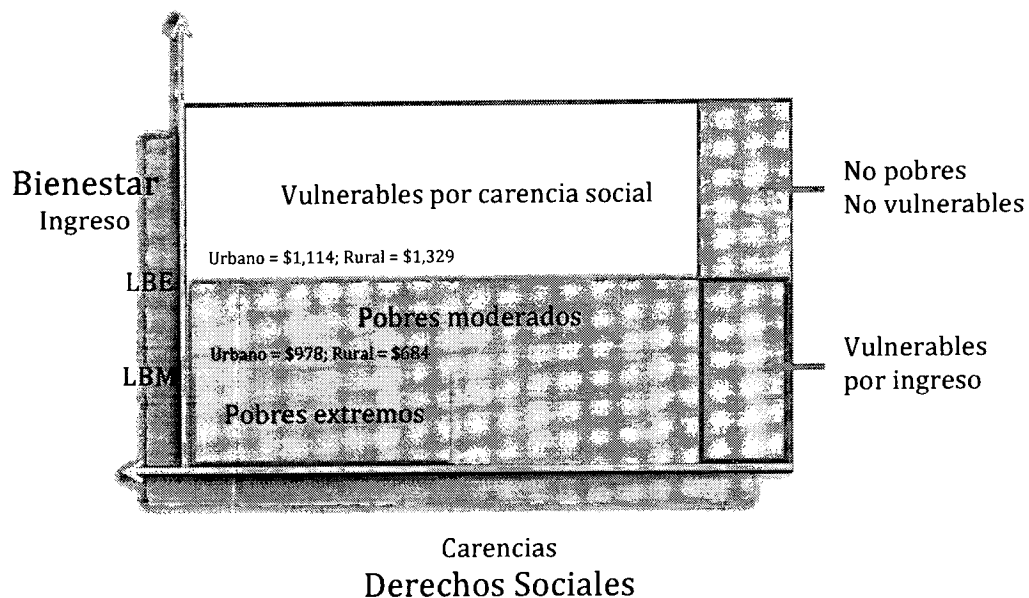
Bienestar
Ingreso

Vulnerables por carencia social

No pobres
No vulnerables

Urbano = \$1,114; Rural = \$1,329

LBE

Pobres moderados

Urbano = \$978; Rural = \$684

Vulnerables
por ingreso

LBM

Pobres extremos

Carencias
Derechos Sociales